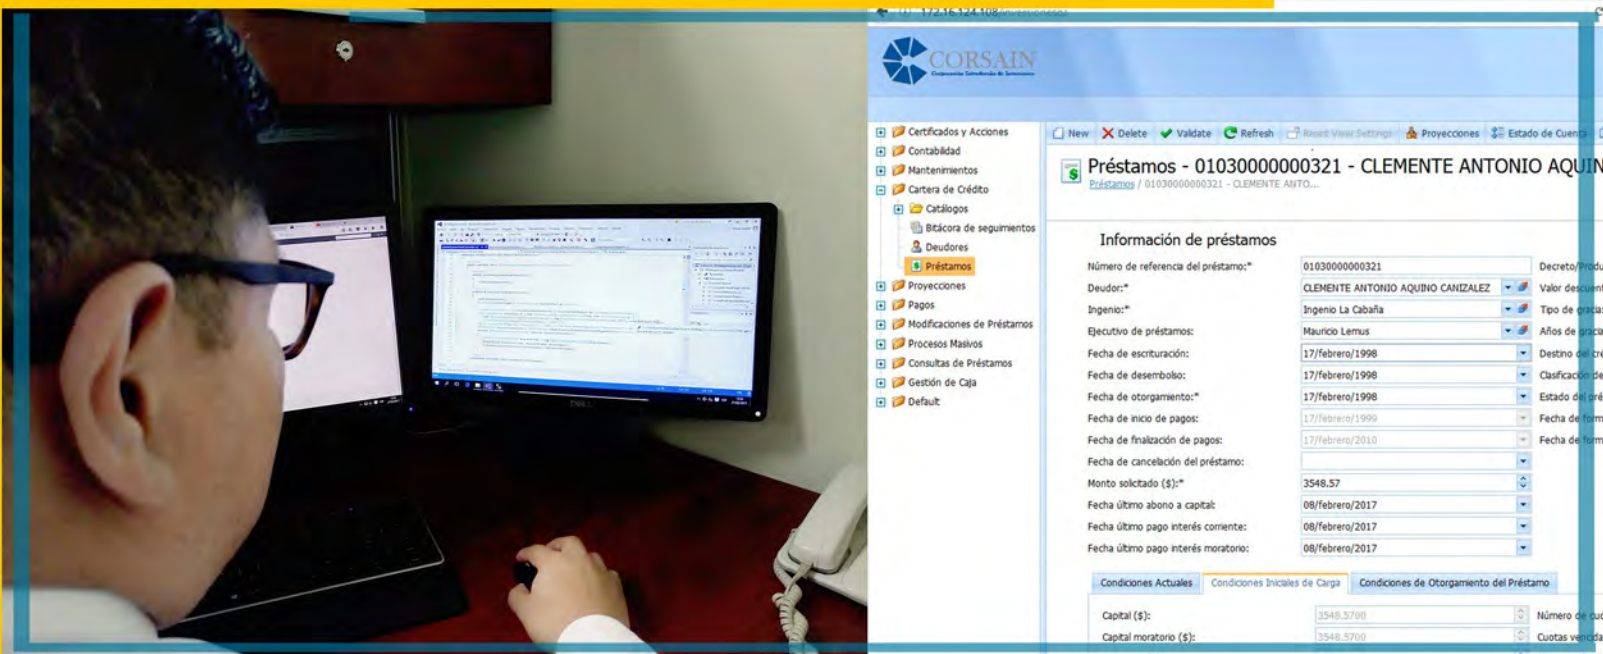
172.16.124.108/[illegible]

CORSAIN
Corporación Salvadoreña de Inversiones

Certificados y Acciones
Contabilidad
Mantenimientos
Cartera de Crédito
Catálogos
Bitácora de seguimientos
Deudores
Préstamos
Proyecciones
Pagos
Modificaciones de Préstamos
Procesos Masivos
Consultas de Préstamos
Gestión de Caja
Default

New | Delete | Validate | Refresh | Reset View Settings | Proyecciones | Estado de Cuenta

Préstamos - 01030000000321 - CLEMENTE ANTONIO AQUIN
Préstamos / 01030000000321 - CLEMENTE ANTO...

Información de préstamos

| | |
|---|---|
| Número de referencia del préstamo:* | 01030000000321 |
| Deudor:* | CLEMENTE ANTONIO AQUINO CANIZALEZ |
| Ingenio:* | Ingenio La Cabaña |
| Ejecutivo de préstamos: | Mauricio Lemus |
| Fecha de escrituración: | 17/febrero/1998 |
| Fecha de desembolso: | 17/febrero/1998 |
| Fecha de otorgamiento:* | 17/febrero/1998 |
| Fecha de inicio de pagos: | 17/febrero/1999 |
| Fecha de finalización de pagos: | 17/febrero/2010 |
| Fecha de cancelación del préstamo: | |
| Monto solicitado ($):* | 3548.57 |
| Fecha último abono a capital: | 08/febrero/2017 |
| Fecha último pago interés corriente: | 08/febrero/2017 |
| Fecha último pago interés moratorio: | 08/febrero/2017 |

Decreto/Produ
Valor descuen
Tipo de gracia
Años de gracia
Destino del cré
Clasificación de
Estado del pré
Fecha de form
Fecha de form

Condiciones Actuales | Condiciones Iniciales de Carga | Condiciones de Otorgamiento del Préstamo

Capital ($): 3548.5700
Capital moratorio ($): 3548.5700
Número de cuo
Cuotas vencida